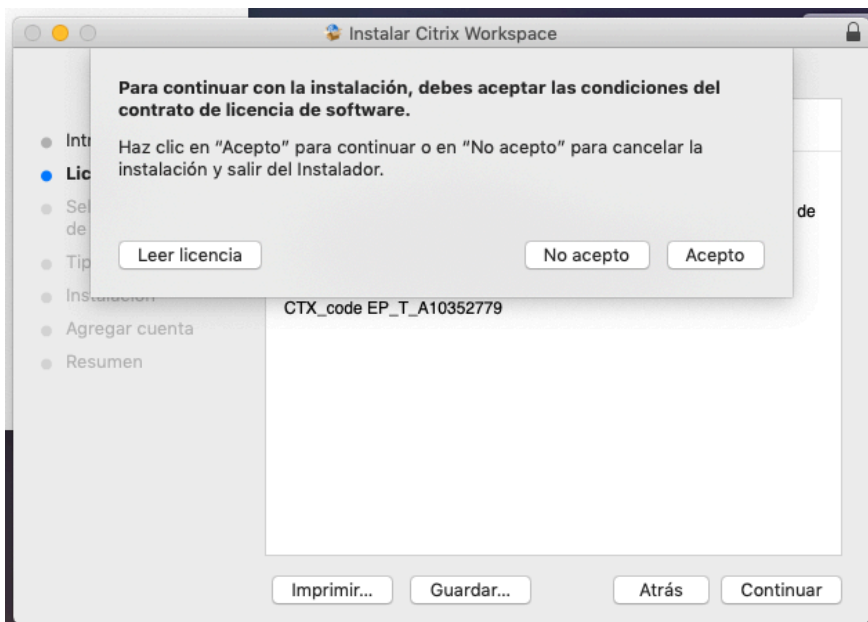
Instalar Citrix Workspace

Para continuar con la instalación, debes aceptar las condiciones del contrato de licencia de software.

Haz clic en "Acepto" para continuar o en "No acepto" para cancelar la instalación y salir del Instalador.

Leer licencia

No acepto

Acepto

Intr

Lic

Sel de

Tip

Instalación

Agregar cuenta

Resumen

de

CTX_code EP_T_A10352779

Imprimir...

Guardar...

Atrás

Continuar